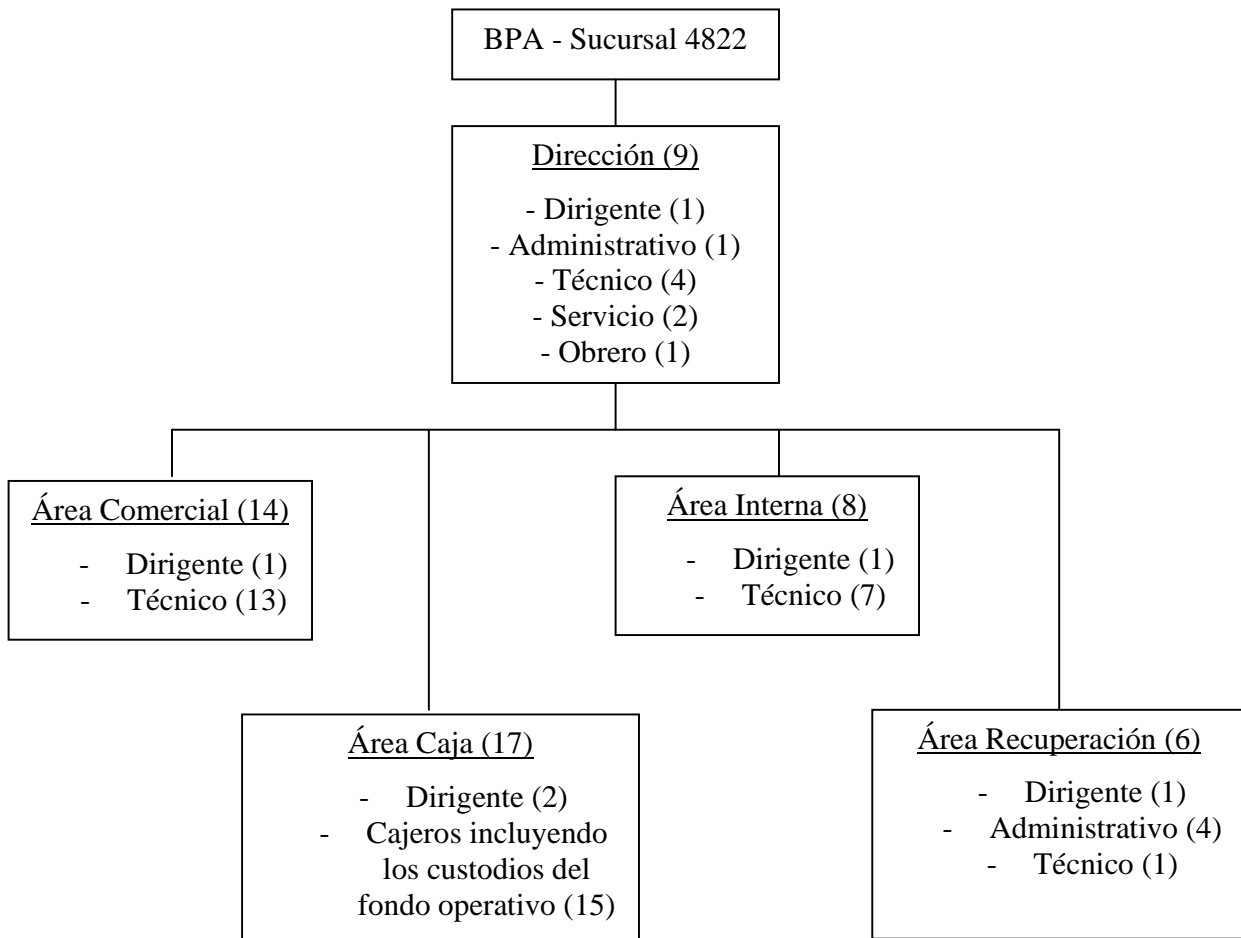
BPA - Sucursal 4822

Dirección (9)

- Dirigente (1)
- Administrativo (1)
- Técnico (4)
- Servicio (2)
- Obrero (1)

Área Comercial (14)

- Dirigente (1)
- Técnico (13)

Área Interna (8)

- Dirigente (1)
- Técnico (7)

Área Caja (17)

- Dirigente (2)
- Cajeros incluyendo los custodios del fondo operativo (15)

Área Recuperación (6)

- Dirigente (1)
- Administrativo (4)
- Técnico (1)